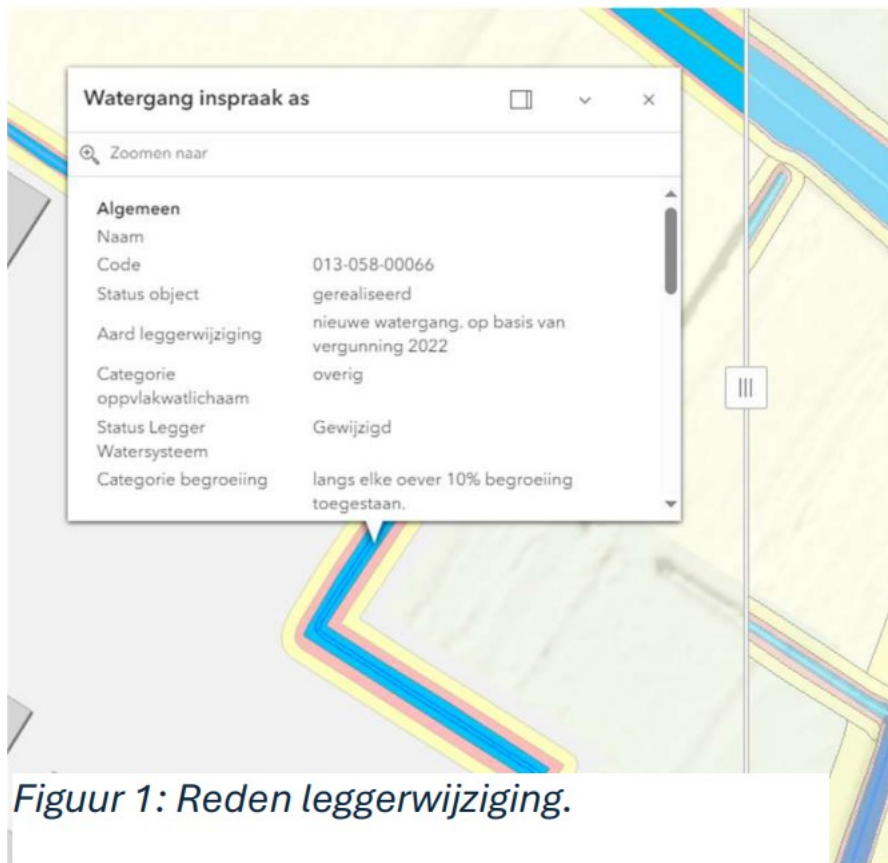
Watergang inspraak as

Zoomen naar

Algemeen

| | |
|---|---|
| Naam | |
| Code | 013-058-00066 |
| Status object | gerealiseerd |
| Aard leggerwijziging | nieuwe watergang, op basis van vergunning 2022 |
| Categorie oppvlakwatlichaam | overig |
| Status Legger Watersysteem | Gewijzigd |
| Categorie begroeiing | langs elke oever 10% begroeiing toegestaan. |

Figuur 1: Reden leggerwijziging.